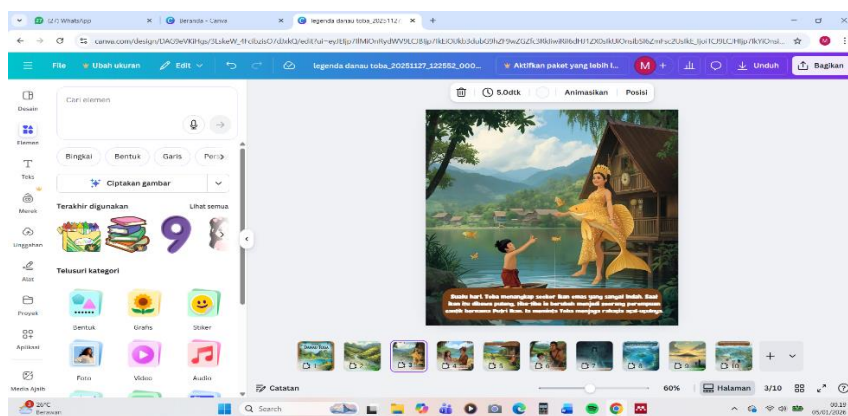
(27) WhatsApp
Beranda - Canva
legenda danau toba_2025112
canva.com/design/DAG9eVKIHgs/9LskeW_4hcibzIsO7dJxkQ/edit

File
Ubah ukuran
Edit
legenda danau toba_20251127_122552_000...
Aktifkan paket yang lebih l...
M
Unduh
Bagikan

Desain
Elemen
Teks
Merek
Unggahan
Alat
Proyek
Aplikasi
Media Ajaib

Cari elemen
Bingkai
Bentuk
Garis
Ciptakan gambar
Terakhir digunakan
Lihat semua
Telusuri kategori
Bentuk
Grafis
Stiker
Foto
Video
Audio

5.0dtk
Animasikan
Posisi

Suatu hari, Toba menangkap seekor ikan emas yang sangat indah. Saat ikan itu dibawa pulang, tiba-tiba ia berubah menjadi seorang perempuan cantik bernama Putri Ikan. Ia meminta Toba menjaga rahasia asal-usulnya.

DANAU TOBA
1
2
3
4
5
6
7
8
9
10

Catatan
60%
Halaman
3/10

26°C
Berawan
Search
05/01/2026